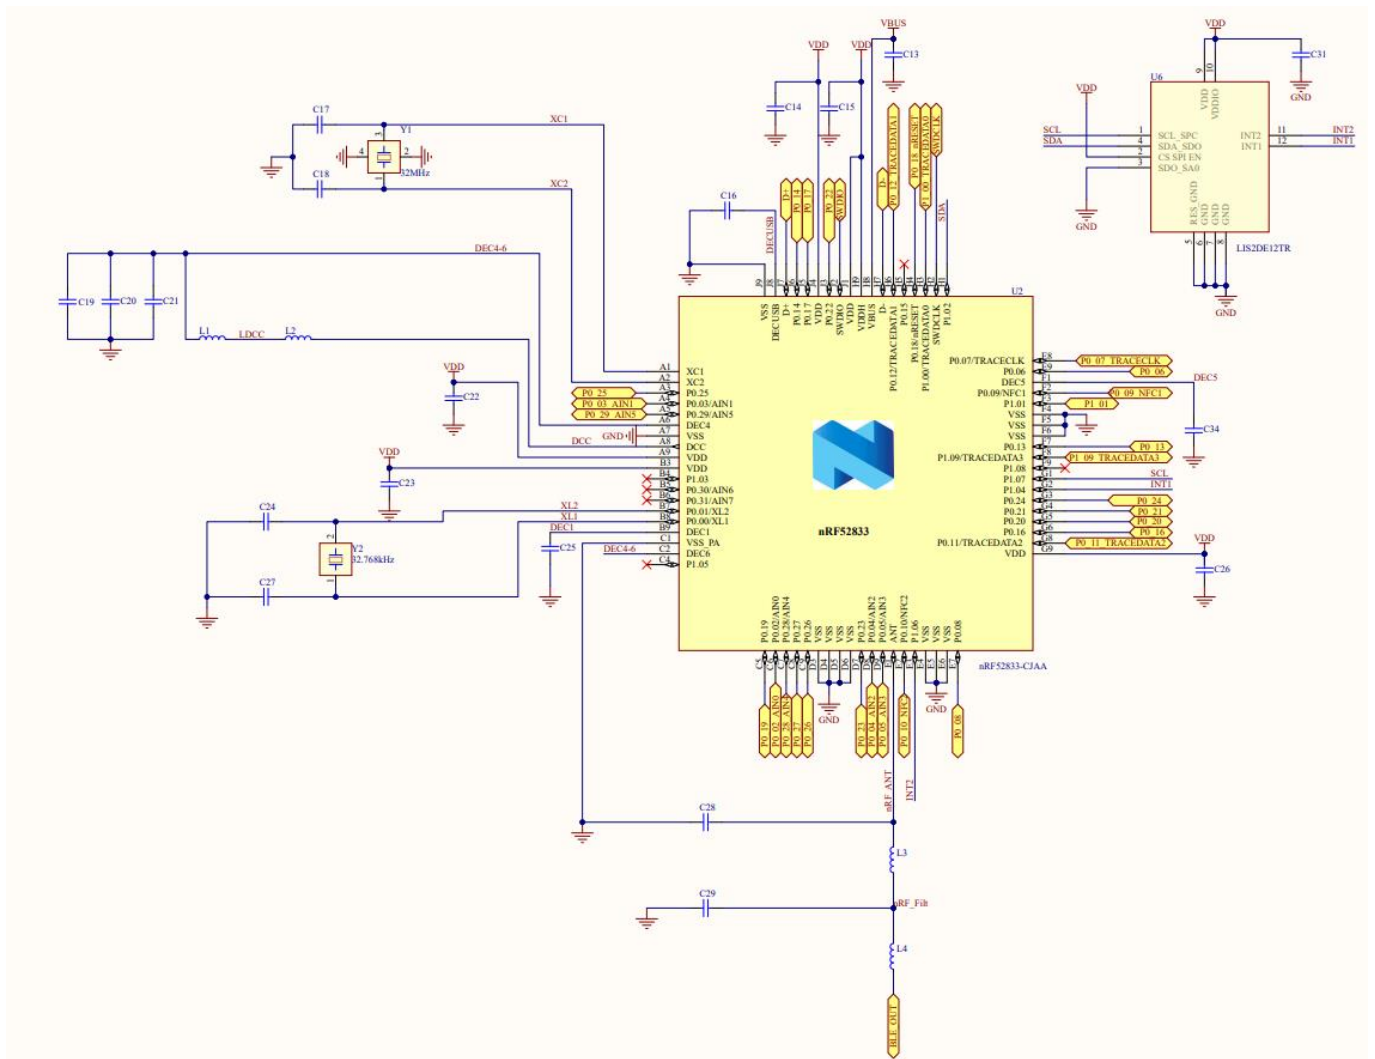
VBUS
VDD VDD
C13
C14 C15
C17
Y1
32MHz
C18
XC1
XC2
C16
DECUSB
D+ P0_14 P0_17 P0_22 SWDIO D- P0_12_TRACEDATA1 P0_18_nRESET P1_00_TRACEDATA0 SWDCLK SDA
DEC4-6
C19 C20 C21
L1 LDCC L2
VDD
C22
DCC
GND
VDD
C23
C24
Y2
32.768kHz
C27
XL2
XL1
DEC1
C25
DEC4-6
P0_25
P0_03_AIN1
P0_29_AIN5
U2
VSS DECUSB D+ P0.14 P0.17 VDD P0.22 SWDIO VDDH VDD VBUS D- P0.12/TRACEDATA1 P0.15 P0.18/nRESET P1.00/TRACEDATA0 SWDCLK P1.02
A1 XC1
A2 XC2
A3 P0.25
A4 P0.03/AIN1
A5 P0.29/AIN5
A6 DEC4
A7 VSS
A8 DCC
A9 VDD
B3 VDD
B4 P1.03
B5 P0.30/AIN6
B6 P0.31/AIN7
B7 P0.01/XL2
B8 P0.00/XL1
B9 DEC1
C1 VSS_PA
C2 DEC6
C4 P1.05
nRF52833
P0.07/TRACECLK
P0.06
DEC5
P0.09/NFC1
P1.01
VSS
VSS
VSS
P0.13
P1.09/TRACEDATA3
P1.08
P1.07
P1.04
P0.24
P0.21
P0.20
P0.16
P0.11/TRACEDATA2
VDD
P0.19 P0.02/AIN0 P0.28/AIN4 P0.27 P0.26 VSS VSS VSS P0.23 P0.04/AIN2 P0.05/AIN3 ANT P0.10/NFC2 P1.06 VSS VSS VSS P0.08
nRF52833-CJAA
P0_07_TRACECLK
P0_06
DEC5
P0_09_NFC1
P1_01
C34
P0_13
P1_09_TRACEDATA3
SCL
INT1
P0_24
P0_21
P0_20
P0_16
P0_11_TRACEDATA2
VDD
C26
GND
GND
P0_19 P0_02_AIN0 P0_28_AIN4 P0_27 P0_26 P0_23 P0_04_AIN2 P0_05_AIN3 P0_10_NFC2 P0_08
nRF_ANT
INT2
C28
L3
C29
RF_Filt
L4
BLE_OUT
VDD
C31
GND
U6
VDD
VDD VDDIO
SCL SDA
SCL_SPC
SDA_SDO
CS_SPI_EN
SDO_SA0
INT2
INT1
INT2
INT1
RES GND GND GND GND
GND
GND
LIS2DE12TR